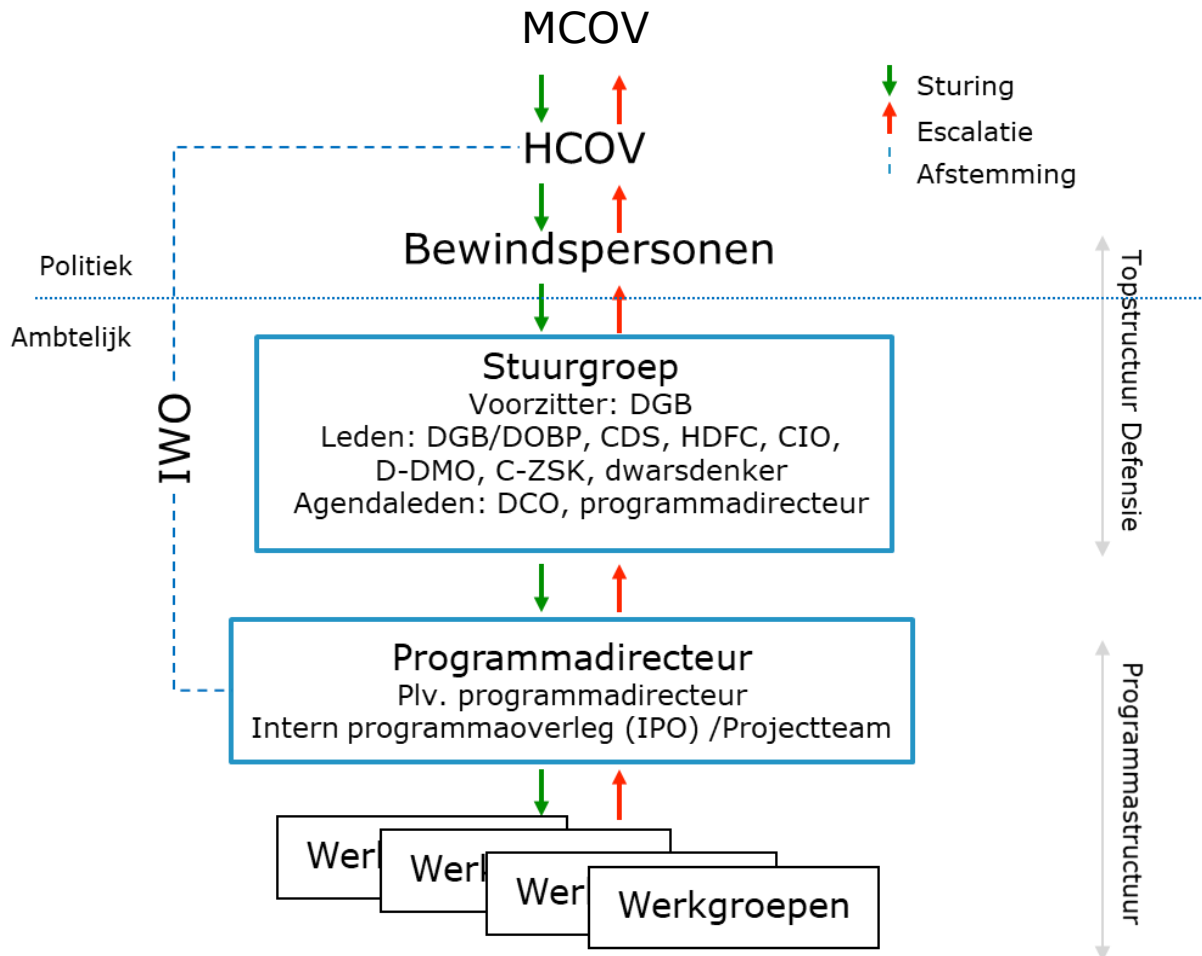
MCOV

Sturing
Escalatie
Afstemming

HCOV

Bewindspersonen

Politiek
Ambtelijk

Topstructuur Defensie

IWO

Stuurgroep
Voorzitter: DGB
Leden: DGB/DOBP, CDS, HDFC, CIO, D-DMO, C-ZSK, dwarsdenker
Agendaleden: DCO, programmadirecteur

Programmadirecteur
Plv. programmadirecteur
Intern programmaoverleg (IPO) /Projectteam

Programmastructuur

Werk
Werk
Wer
Werkgroepen